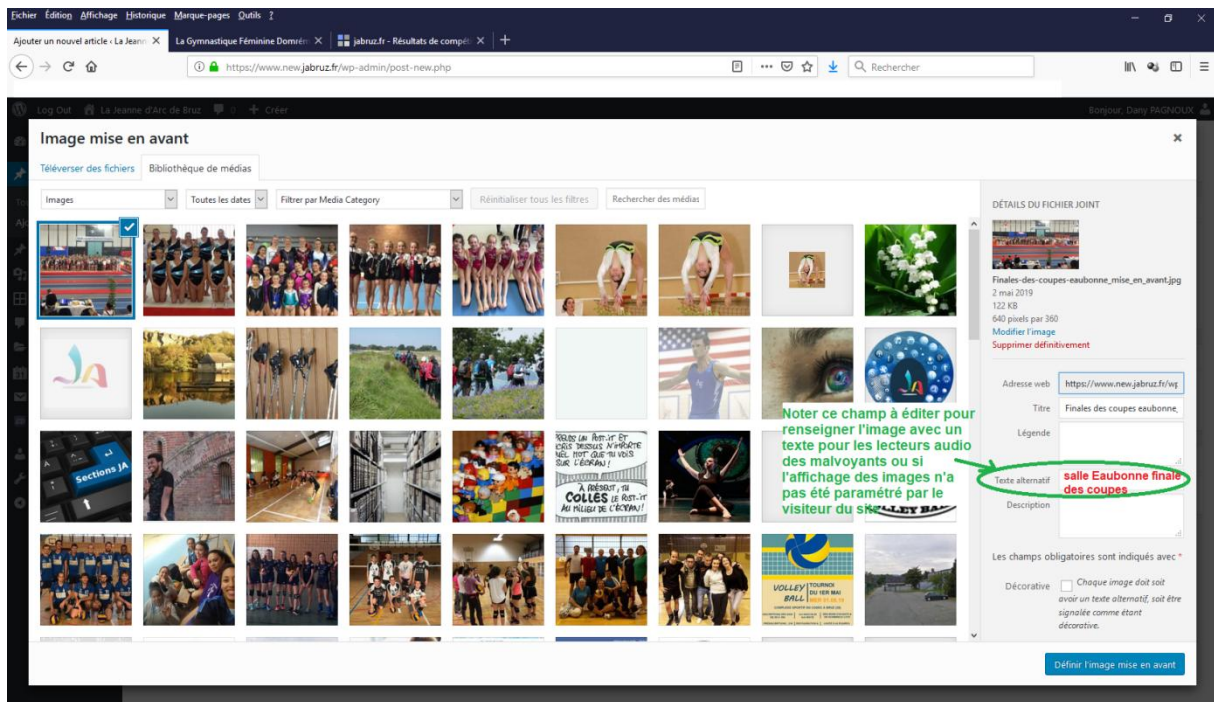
Fichier Édition Affichage Historique Marque-pages Outils ?

Ajouter un nouvel article ‹ La Jeann
La Gymnastique Féminine Domrém
jabruz.fr - Résultats de compé

https://www.new.jabruz.fr/wp-admin/post-new.php

Rechercher

Log Out La Jeanne d'Arc de Bruz 0 + Créer

Bonjour, Dany PAGNOUX

Image mise en avant

Téléverser des fichiers
Bibliothèque de médias

Images
Toutes les dates
Filtrer par Media Category
Réinitialiser tous les filtres
Rechercher des médias

Sections JA

PRÉFÈRES LES POST-IT ET ÉCRIS DESSUS N'IMPORTE QUEL MOT QUE TU VOIS SUR L'ÉCRAN ! À PRÉSENT, TU COLLES LE POST-IT AU MILIEU DE L'ÉCRAN !

VOLLEY BALL TOURNOI DU 1ER MAI

DÉTAILS DU FICHIER JOINT

Finales-des-coupes-eaubonne_mise_en_avant.jpg
2 mai 2019
122 KB
640 pixels par 360
Modifier l'image
Supprimer définitivement

Adresse web https://www.new.jabruz.fr/wp
Titre Finales des coupes eaubonne,
Légende
Texte alternatif salle Eaubonne finale des coupes
Description

Noter ce champ à éditer pour renseigner l'image avec un texte pour les lecteurs audio des malvoyants ou si l'affichage des images n'a pas été paramétré par le visiteur du site

Les champs obligatoires sont indiqués avec *

Décorative Chaque image doit soit avoir un texte alternatif, soit être signalée comme étant décorative.

Définir l'image mise en avant